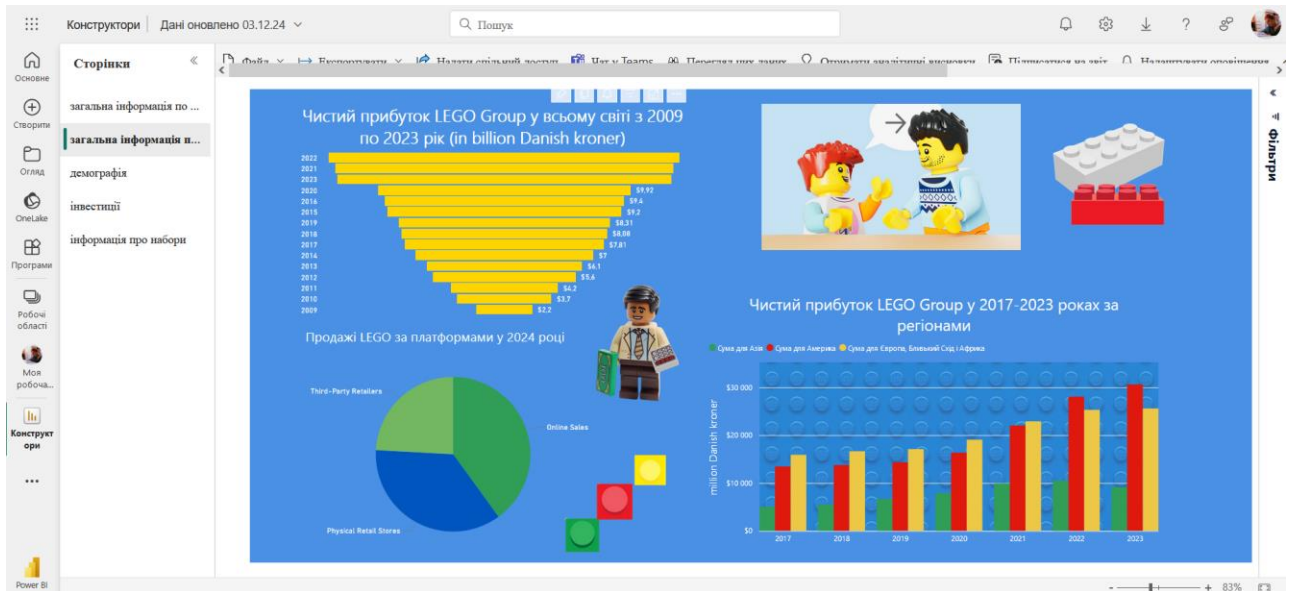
Конструктори | Дані оновлено 03.12.24

Пошук

Основне
Створити
Огляд
OneLake
Програми
Робочі області
Моя робоча...
Конструктори
...
Power BI

Сторінки
загальна інформація по ...
загальна інформація п...
демографія
інвестиції
інформація про набори

Файл | Експортувати | Надати спільний доступ | Чат у Teams | Перегляд цих даних | Отримати аналітичні висновки | Підписатися на звіт | Налаштувати оповіщення

Чистий прибуток LEGO Group у всьому світі з 2009 по 2023 рік (in billion Danish kroner)

| Рік | Значення |
|---|---|
| 2022 | |
| 2021 | |
| 2023 | |
| 2020 | $9,92 |
| 2016 | $9,4 |
| 2015 | $9,2 |
| 2019 | $8,31 |
| 2018 | $8,08 |
| 2017 | $7,81 |
| 2014 | $7 |
| 2013 | $6,1 |
| 2012 | $5,6 |
| 2011 | $4,2 |
| 2010 | $3,7 |
| 2009 | $2,2 |

Продажі LEGO за платформами у 2024 році

Third-Party Retailers
Online Sales
Physical Retail Stores

Чистий прибуток LEGO Group у 2017-2023 роках за регіонами

Сума для Азія | Сума для Америка | Сума для Європа, Близький Схід і Африка

million Danish kroner
$30 000
$20 000
$10 000
$0
2017 2018 2019 2020 2021 2022 2023

Фільтри

- + 83%